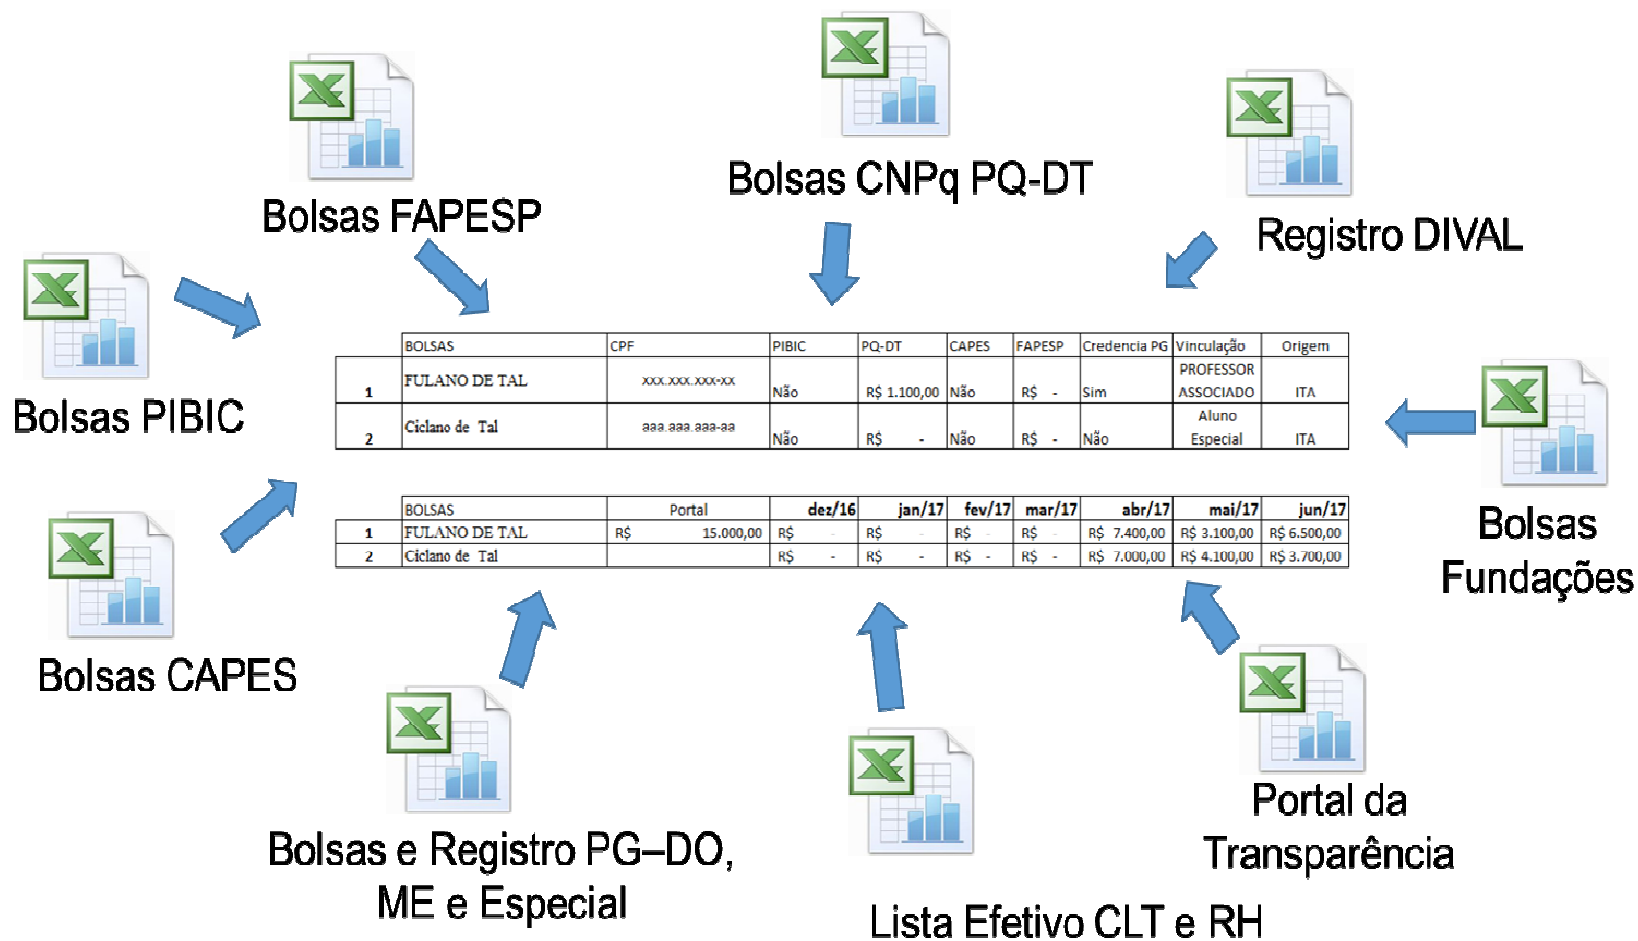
Bolsas FAPESP

Bolsas CNPq PQ-DT

Registro DIVAL

Bolsas PIBIC

| | BOLSAS | CPF | PIBIC | PQ-DT | CAPES | FAPESP | Credencia PG | Vinculação | Origem |
|---|---|---|---|---|---|---|---|---|---|
| 1 | FULANO DE TAL | xxx.xxx.xxx-xx | Não | R$ 1.100,00 | Não | R$ - | Sim | PROFESSOR ASSOCIADO | ITA |
| 2 | Ciclano de Tal | aaa.aaa.aaa-aa | Não | R$ - | Não | R$ - | Não | Aluno Especial | ITA |

| | BOLSAS | Portal | dez/16 | jan/17 | fev/17 | mar/17 | abr/17 | mai/17 | jun/17 |
|---|---|---|---|---|---|---|---|---|---|
| 1 | FULANO DE TAL | R$ 15.000,00 | R$ - | R$ - | R$ - | R$ - | R$ 7.400,00 | R$ 3.100,00 | R$ 6.500,00 |
| 2 | Ciclano de Tal | | R$ - | R$ - | R$ - | R$ - | R$ 7.000,00 | R$ 4.100,00 | R$ 3.700,00 |

Bolsas Fundações

Bolsas CAPES

Bolsas e Registro PG–DO, ME e Especial

Lista Efetivo CLT e RH

Portal da Transparência